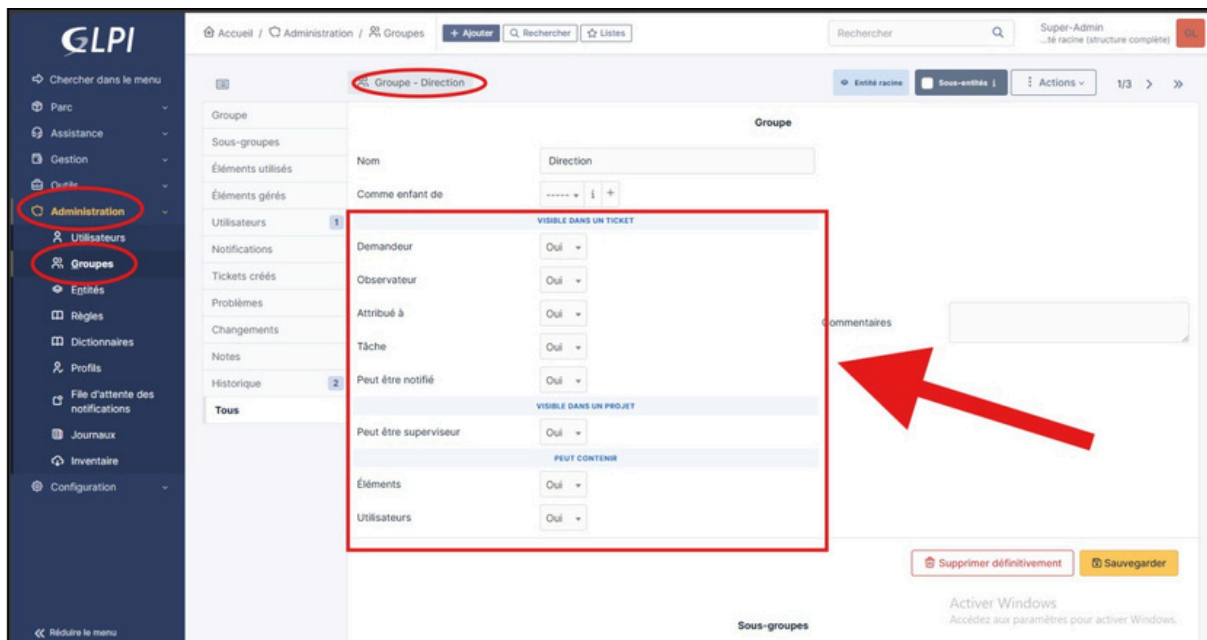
GLPI

Chercher dans le menu
Parc
Assistance
Gestion
Outils
Administration
Utilisateurs
Groupes
Entités
Règles
Dictionnaires
Profils
File d'attente des notifications
Journaux
Inventaire
Configuration

Réduire le menu

Accueil / Administration / Groupes + Ajouter Rechercher Listes

Rechercher

Super-Admin
...té racine (structure complète)

GL

Groupe - Direction

Entité racine Sous-entités Actions 1/3 > »

Groupe
Sous-groupes
Éléments utilisés
Éléments gérés
Utilisateurs 1
Notifications
Tickets créés
Problèmes
Changements
Notes
Historique 2
Tous

Groupe

Nom Direction
Comme enfant de ----- i +

VISIBLE DANS UN TICKET
Demandeur Oui
Observateur Oui
Attribué à Oui
Tâche Oui
Peut être notifié Oui
VISIBLE DANS UN PROJET
Peut être superviseur Oui
PEUT CONTENIR
Éléments Oui
Utilisateurs Oui

Commentaires

Supprimer définitivement Sauvegarder

Activer Windows
Accédez aux paramètres pour activer Windows.

Sous-groupes